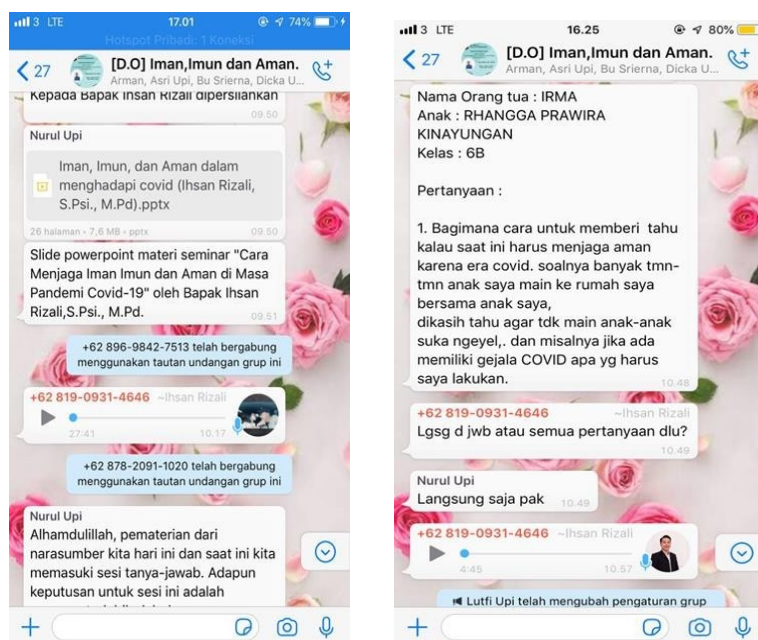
3 LTE 17.01 74%
Hotspot Pribadi: 1 Koneksi
27 [D.O] Iman,Imun dan Aman.
Arman, Asri Upi, Bu Srierna, Dicka U...

Kepada Bapak Insan Rizali dipersilahkan 09.50

Nurul Upi
Iman, Imun, dan Aman dalam menghadapi covid (Ihsan Rizali, S.Psi., M.Pd).pptx
26 halaman • 7,6 MB • pptx 09.50

Slide powerpoint materi seminar "Cara Menjaga Iman Imun dan Aman di Masa Pandemi Covid-19" oleh Bapak Ihsan Rizali,S.Psi., M.Pd. 09.51

+62 896-9842-7513 telah bergabung menggunakan tautan undangan grup ini

+62 819-0931-4646 ~Ihsan Rizali
27:41 10.17

+62 878-2091-1020 telah bergabung menggunakan tautan undangan grup ini

Nurul Upi
Alhamdulillah, pematerian dari narasumber kita hari ini dan saat ini kita memasuki sesi tanya-jawab. Adapun keputusan untuk sesi ini adalah

3 LTE 16.25 80%
27 [D.O] Iman,Imun dan Aman.
Arman, Asri Upi, Bu Srierna, Dicka U...

Nama Orang tua : IRMA
Anak : RHANGGA PRAWIRA KINAYUNGAN
Kelas : 6B

Pertanyaan :

1. Bagimana cara untuk memberi tahu kalau saat ini harus menjaga aman karena era covid. soalnya banyak tmn-tmn anak saya main ke rumah saya bersama anak saya,
dikasih tahu agar tdk main anak-anak suka ngeyel,. dan misalnya jika ada memiliki gejala COVID apa yg harus saya lakukan. 10.48

+62 819-0931-4646 ~Ihsan Rizali
Lgsg d jwb atau semua pertanyaan dlu? 10.49

Nurul Upi
Langsung saja pak 10.49

+62 819-0931-4646 ~Ihsan Rizali
4:45 10.57

Lutfi Upi telah mengubah pengaturan grup